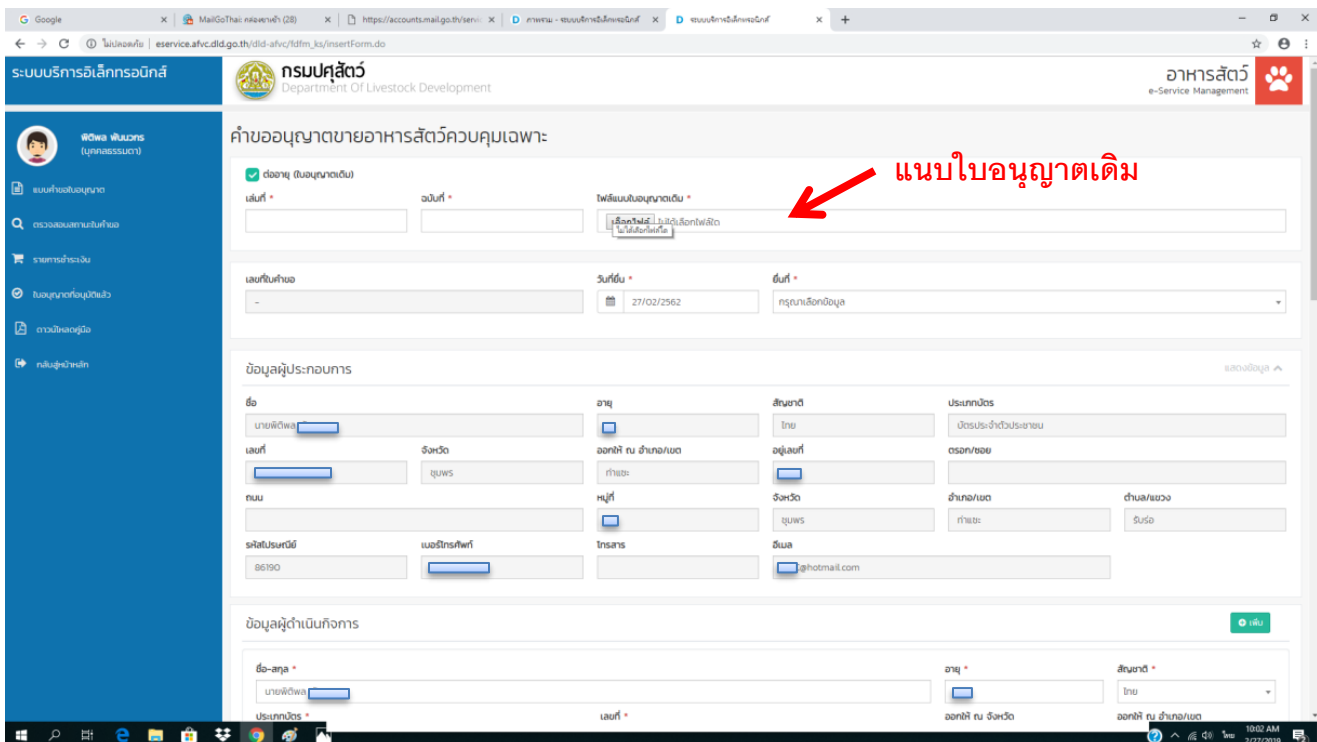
G Google | MailGoThai: กล่องจดหมาย (28) | https://accounts.mail.go.th/servi | D ภาพรวม - ระบบบริการอิเล็กทรอนิกส์ | D ระบบบริการอิเล็กทรอนิกส์

ไม่ปลอดภัย | eservice.afvc.dld.go.th/dld-afvc/fdfm_ks/insertForm.do

ระบบบริการอิเล็กทรอนิกส์

กรมปศุสัตว์
Department Of Livestock Development

อาหารสัตว์
e-Service Management

พิติพล พันนวกร
(บุคคลธรรมดา)

แบบคำขอใบอนุญาต
ตรวจสอบสถานะใบคำขอ
รายการชำระเงิน
ใบอนุญาตที่อนุมัติแล้ว
ดาวน์โหลดคู่มือ
กลับสู่หน้าหลัก

คำขออนุญาตขายอาหารสัตว์ควบคุมเฉพาะ

แนบใบอนุญาตเดิม

ต่ออายุ (ใบอนุญาตเดิม)

เล่มที่ *
ฉบับที่ *
ไฟล์แนบใบอนุญาตเดิม *
เลือกไฟล์ ไม่ได้เลือกไฟล์ใด
ไม่ได้เลือกไฟล์ใด

เลขที่ใบคำขอ
-
วันที่ยื่น *
27/02/2562
ยื่นที่ *
กรุณาเลือกข้อมูล

ข้อมูลผู้ประกอบการ
แสดงข้อมูล

ชื่อ
นายพิติพล
อายุ
สัญชาติ
ไทย
ประเภทบัตร
บัตรประจำตัวประชาชน
เลขที่
จังหวัด
ชุมพร
ออกให้ ณ อำเภอ/เขต
ท่าแซะ
อยู่เลขที่
ตรอก/ซอย
ถนน
หมู่ที่
จังหวัด
ชุมพร
อำเภอ/เขต
ท่าแซะ
ตำบล/แขวง
รับร่อ
รหัสไปรษณีย์
86190
เบอร์โทรศัพท์
โทรสาร
อีเมล
@hotmail.com

ข้อมูลผู้ดำเนินกิจการ
เพิ่ม

ชื่อ-สกุล *
นายพิติพล
อายุ *
สัญชาติ *
ไทย
ประเภทบัตร *
เลขที่ *
ออกให้ ณ จังหวัด
ออกให้ ณ อำเภอ/เขต

ไทย 10:02 AM 2/27/2019